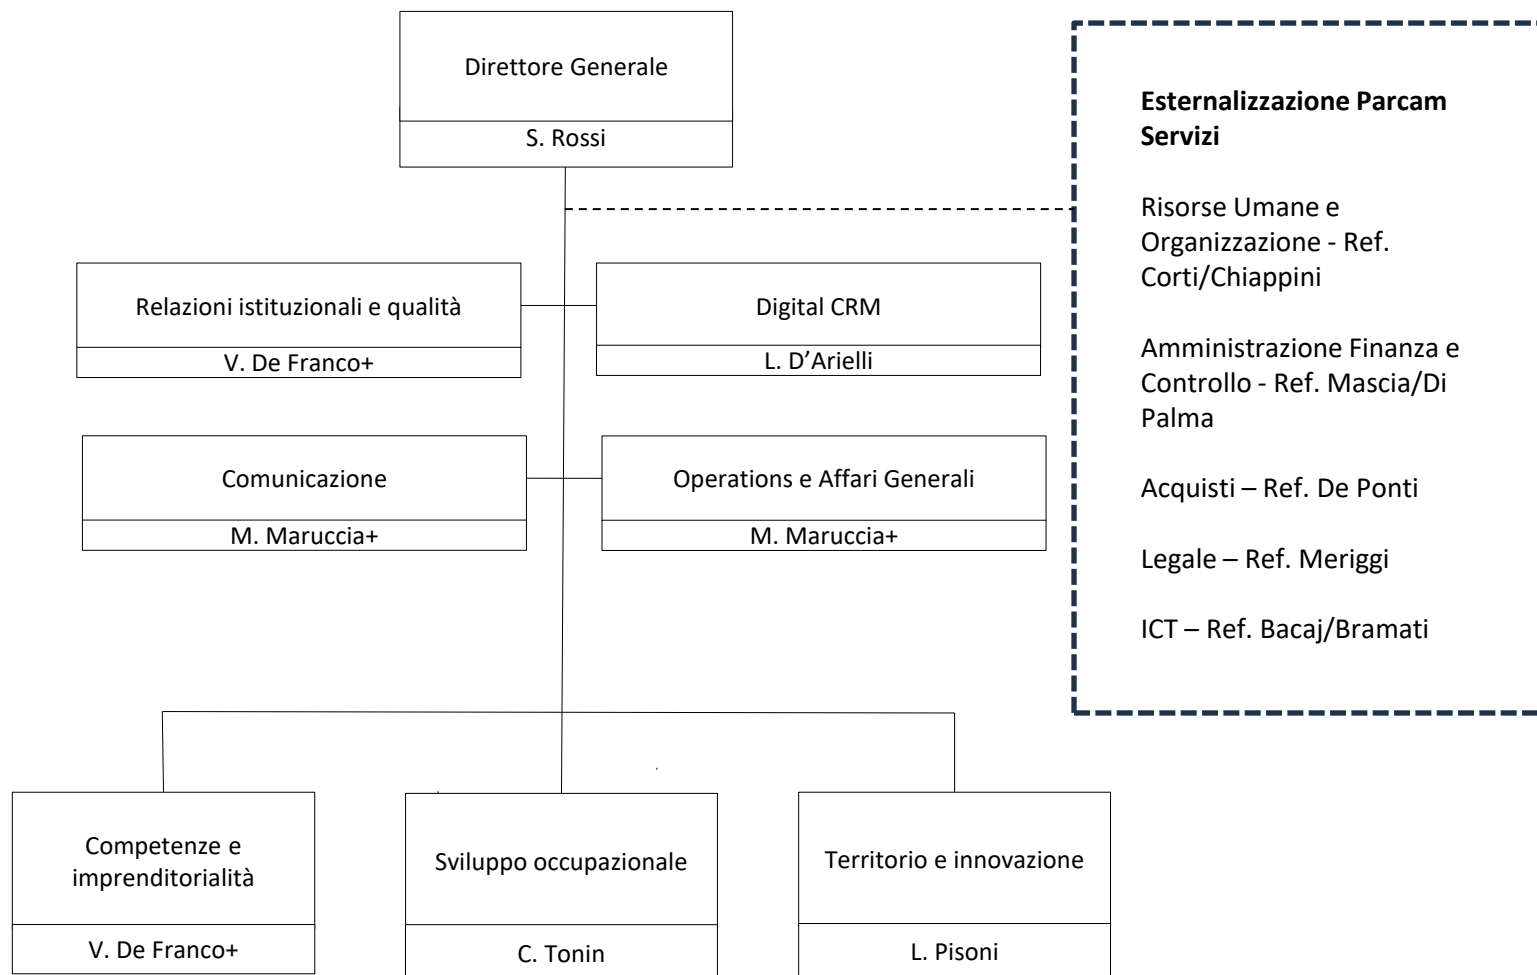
Direttore Generale

S. Rossi

Esternalizzazione Parcam Servizi

Risorse Umane e Organizzazione - Ref. Corti/Chiappini

Amministrazione Finanza e Controllo - Ref. Mascia/Di Palma

Acquisti – Ref. De Ponti

Legale – Ref. Meriggi

ICT – Ref. Bacaj/Bramati

Relazioni istituzionali e qualità

V. De Franco+

Digital CRM

L. D'Arielli

Comunicazione

M. Maruccia+

Operations e Affari Generali

M. Maruccia+

Competenze e imprenditorialità

V. De Franco+

Sviluppo occupazionale

C. Tonin

Territorio e innovazione

L. Pisoni